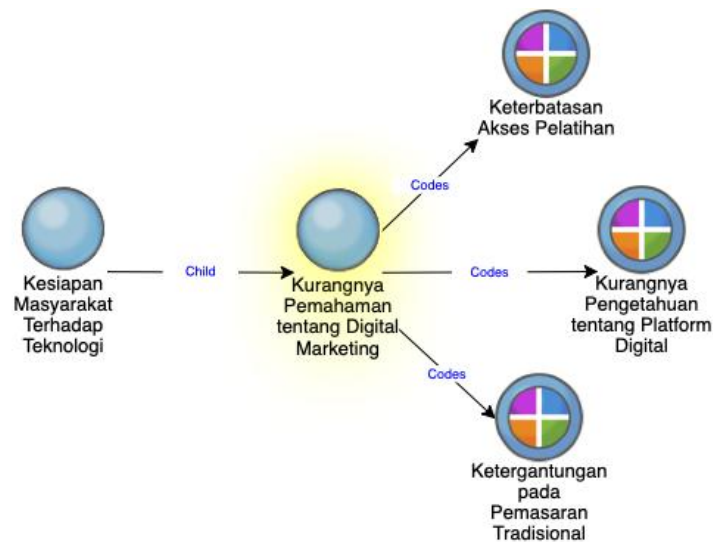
Keterbatasan Akses Pelatihan

Codes

Kesiapan Masyarakat Terhadap Teknologi

Child

Kurangnya Pemahaman tentang Digital Marketing

Codes

Kurangnya Pengetahuan tentang Platform Digital

Codes

Ketergantungan pada Pemasaran Tradisional